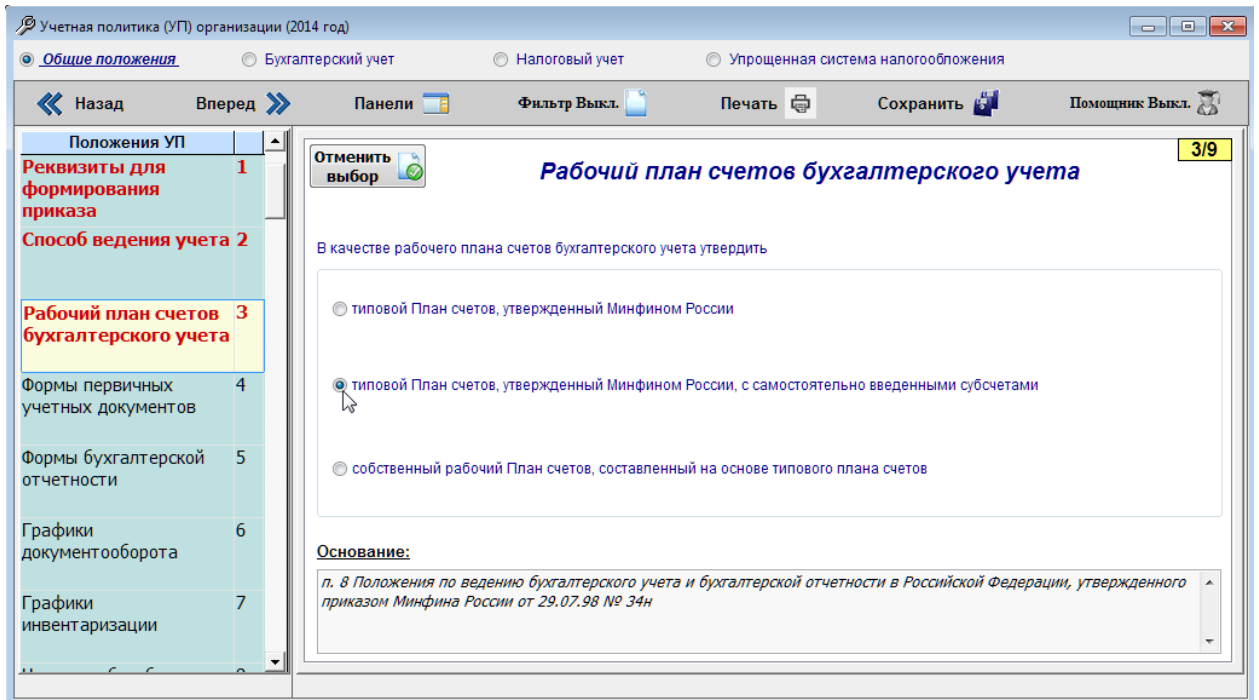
Учетная политика (УП) организации (2014 год)

Общие положения
Бухгалтерский учет
Налоговый учет
Упрощенная система налогообложения

Назад
Вперед
Панели
Фильтр Выкл.
Печать
Сохранить
Помощник Выкл.

| Положения УП | |
|---|---|
| Реквизиты для формирования приказа | 1 |
| Способ ведения учета | 2 |
| Рабочий план счетов бухгалтерского учета | 3 |
| Формы первичных учетных документов | 4 |
| Формы бухгалтерской отчетности | 5 |
| Графики документооборота | 6 |
| Графики инвентаризации | 7 |
| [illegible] | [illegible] |

Отменить выбор

3/9

Рабочий план счетов бухгалтерского учета

В качестве рабочего плана счетов бухгалтерского учета утвердить

типовой План счетов, утвержденный Минфином России

типовой План счетов, утвержденный Минфином России, с самостоятельно введенными субсчетами

собственный рабочий План счетов, составленный на основе типового плана счетов

Основание:

п. 8 Положения по ведению бухгалтерского учета и бухгалтерской отчетности в Российской Федерации, утвержденного приказом Минфина России от 29.07.98 № 34н